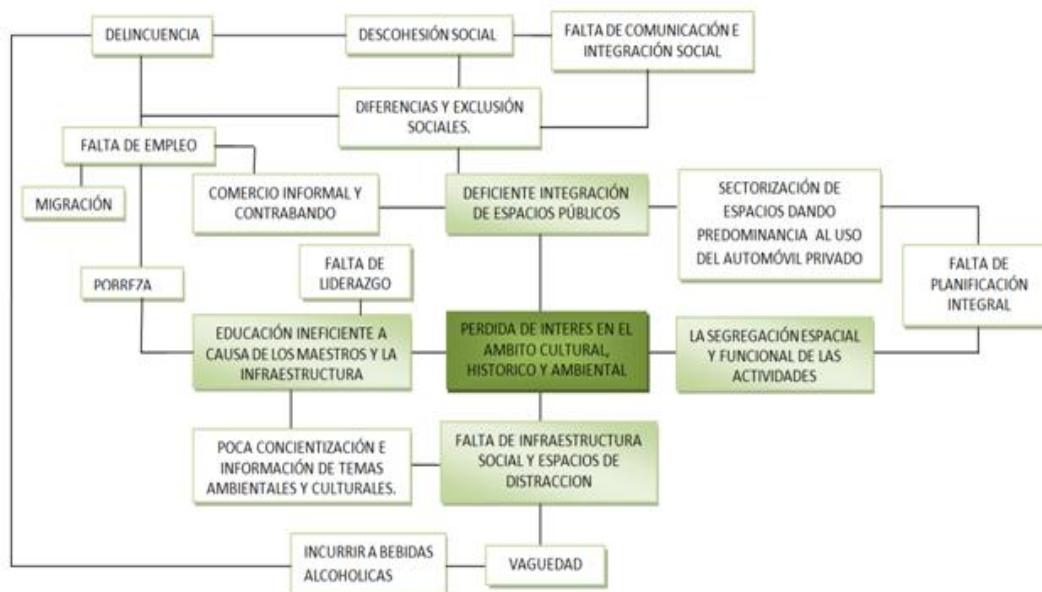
DELINCUENCIA

DESCOHESIÓN SOCIAL

FALTA DE COMUNICACIÓN E INTEGRACIÓN SOCIAL

DIFERENCIAS Y EXCLUSIÓN SOCIALES.

FALTA DE EMPLEO

MIGRACIÓN

COMERCIO INFORMAL Y CONTRABANDO

DEFICIENTE INTEGRACIÓN DE ESPACIOS PÚBLICOS

SECTORIZACIÓN DE ESPACIOS DANDO PREDOMINANCIA AL USO DEL AUTOMÓVIL PRIVADO

FALTA DE PLANIFICACIÓN INTEGRAL

POBREZA

FALTA DE LIDERAZGO

EDUCACIÓN INEFICIENTE A CAUSA DE LOS MAESTROS Y LA INFRAESTRUCTURA

PERDIDA DE INTERES EN EL AMBITO CULTURAL, HISTORICO Y AMBIENTAL

LA SEGREGACIÓN ESPACIAL Y FUNCIONAL DE LAS ACTIVIDADES

POCA CONCIENTIZACIÓN E INFORMACIÓN DE TEMAS AMBIENTALES Y CULTURALES.

FALTA DE INFRAESTRUCTURA SOCIAL Y ESPACIOS DE DISTRACCION

INCURRIR A BEBIDAS ALCOHOLICAS

VAGUEDAD